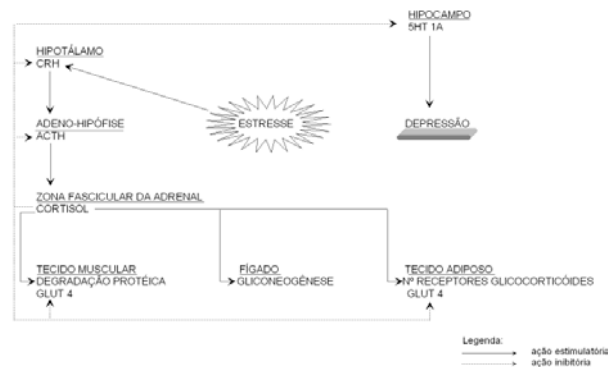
HIPOCAMPO
5HT 1A

HIPOTÁLAMO
CRH

ESTRESSE

DEPRESSÃO

ADENO-HIPÓFISE
ACTH

ZONA FASCICULAR DA ADRENAL
CORTISOL

TECIDO MUSCULAR
DEGRADAÇÃO PROTÉICA
GLUT 4

FÍGADO
GLICONEOGÊNESE

TECIDO ADIPOSO
Nº RECEPTORES GLICOCORTICÓIDES
GLUT 4

Legenda:
ação estimulatória
ação inibitória